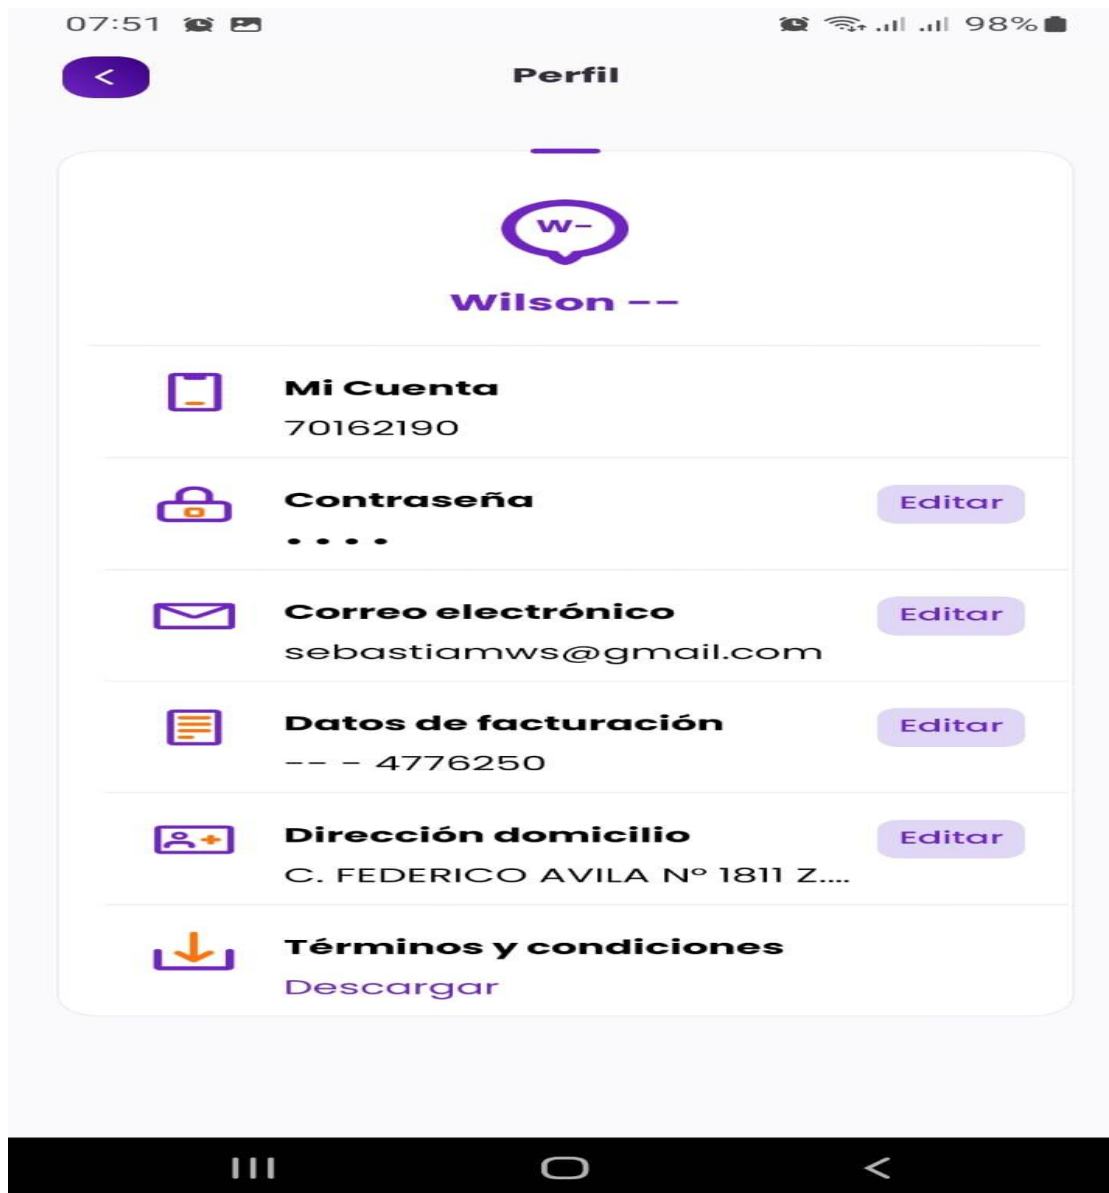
07:51

98%

<

Perfil

W-

Wilson --

Mi Cuenta
70162190

Contraseña
••••
Editar

Correo electrónico
sebastiamws@gmail.com
Editar

Datos de facturación
-- - 4776250
Editar

Dirección domicilio
C. FEDERICO AVILA Nº 1811 Z....
Editar

Términos y condiciones
Descargar